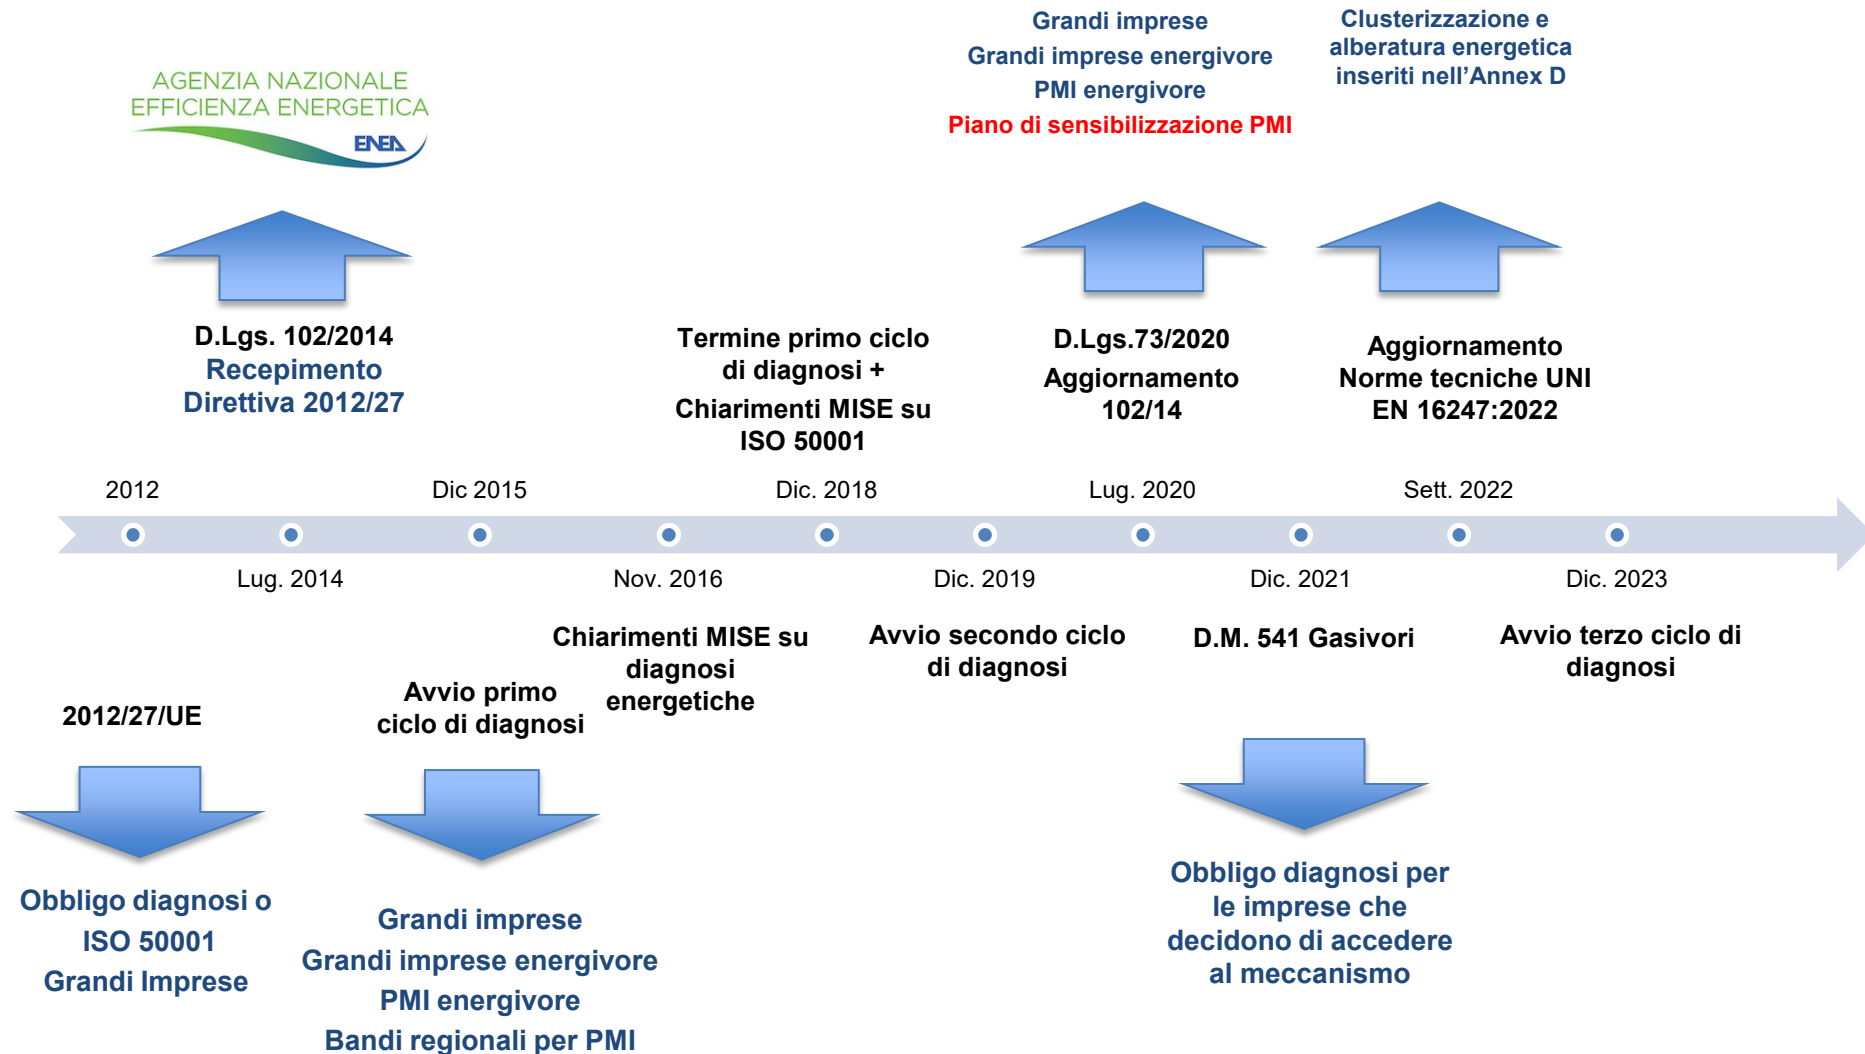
AGENZIA NAZIONALE EFFICIENZA ENERGETICA
ENEA

Grandi imprese
Grandi imprese energivore
PMI energivore
Piano di sensibilizzazione PMI

Clusterizzazione e alberatura energetica inseriti nell'Annex D

D.Lgs. 102/2014
Recepimento Direttiva 2012/27

Termine primo ciclo di diagnosi +
Chiarimenti MISE su ISO 50001

D.Lgs.73/2020
Aggiornamento 102/14

Aggiornamento Norme tecniche UNI EN 16247:2022

2012

Dic 2015

Dic. 2018

Lug. 2020

Sett. 2022

Lug. 2014

Nov. 2016

Dic. 2019

Dic. 2021

Dic. 2023

Chiarimenti MISE su diagnosi energetiche

Avvio secondo ciclo di diagnosi

D.M. 541 Gasivori

Avvio terzo ciclo di diagnosi

2012/27/UE

Avvio primo ciclo di diagnosi

Obbligo diagnosi o ISO 50001
Grandi Imprese

Grandi imprese
Grandi imprese energivore
PMI energivore
Bandi regionali per PMI

Obbligo diagnosi per le imprese che decidono di accedere al meccanismo